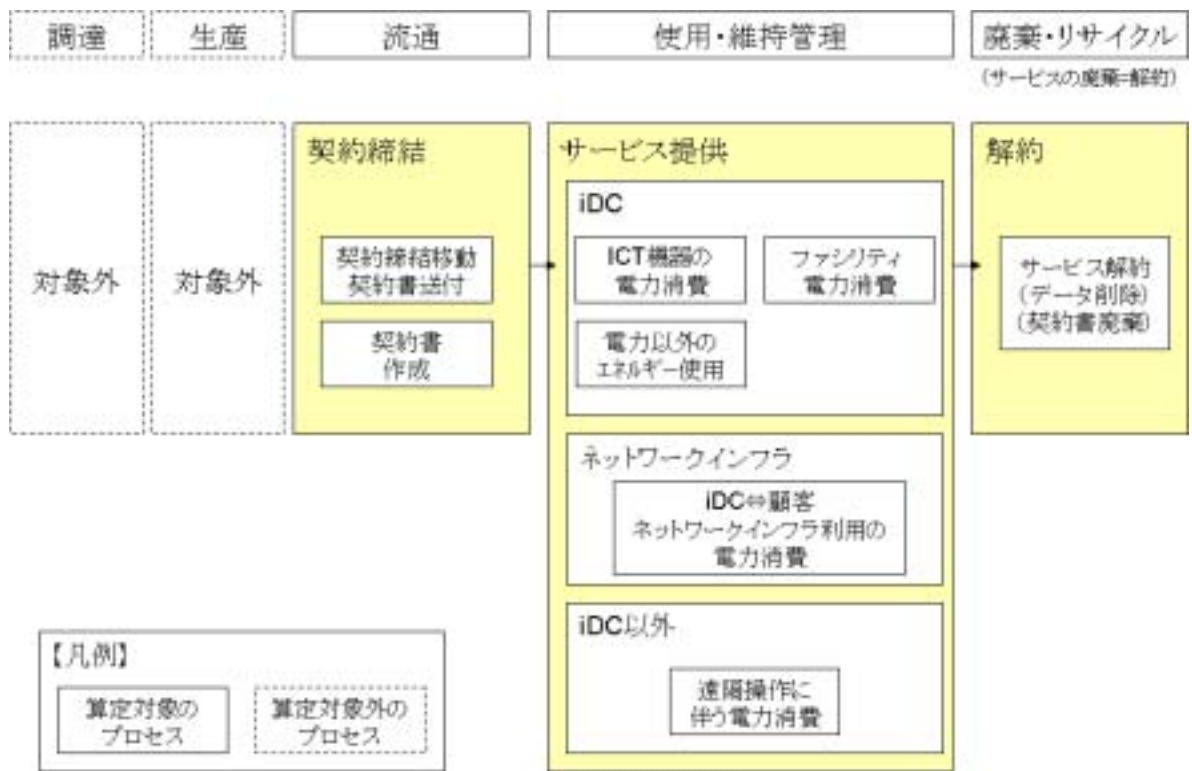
調達

生産

流通

使用・維持管理

廃棄・リサイクル
(サービスの廃棄=解約)

対象外

対象外

契約締結

契約締結移動
契約書送付

契約書
作成

サービス提供

iDC

ICT機器の
電力消費

ファシリティ
電力消費

電力以外の
エネルギー使用

ネットワークインフラ

iDC⇔顧客
ネットワークインフラ利用の
電力消費

iDC以外

遠隔操作に
伴う電力消費

解約

サービス解約
(データ削除)
(契約書廃棄)

【凡例】

算定対象の
プロセス

算定対象外の
プロセス